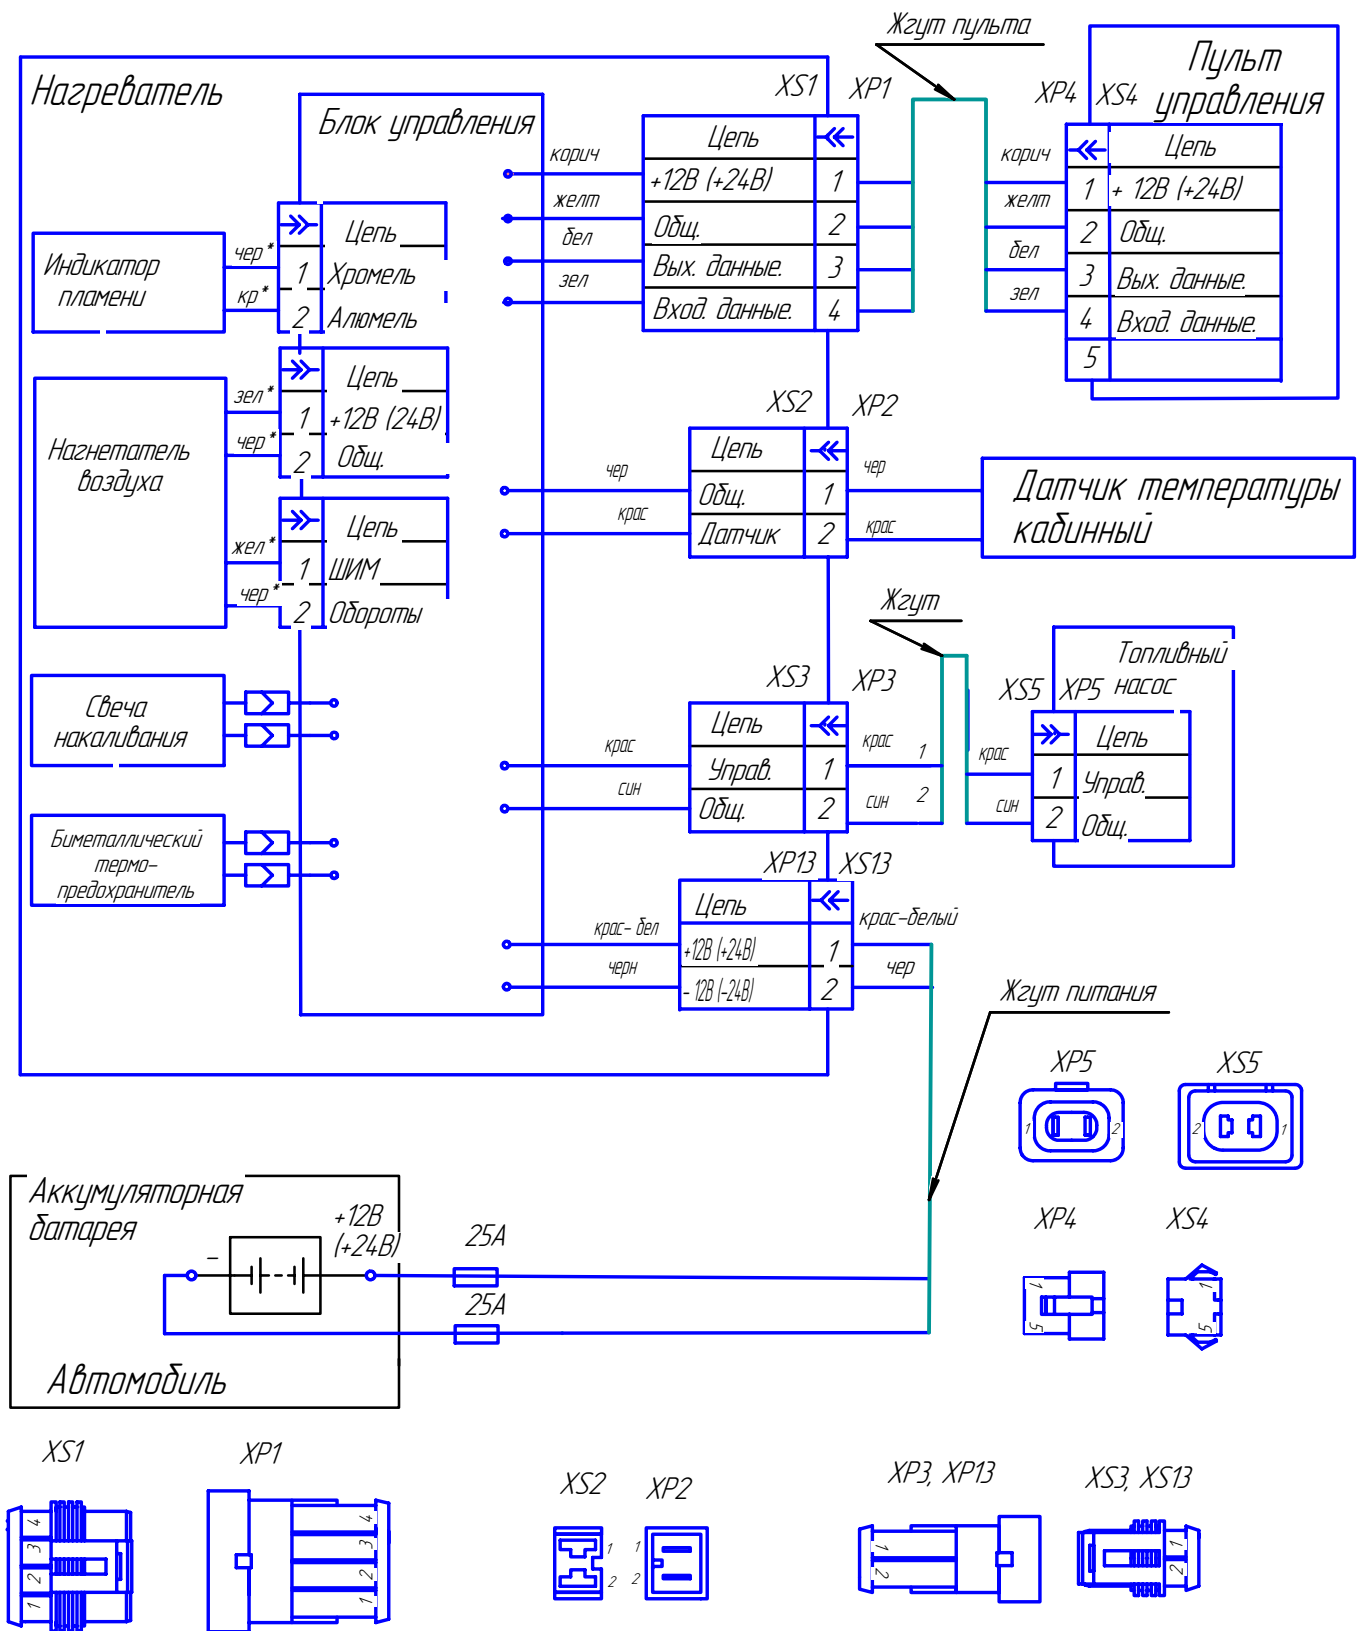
Жгут пульта

Нагреватель

Блок управления

XS1 XP1

XP4 XS4 Пульт управления

| Цепь | |
|---|---|
| +12В (+24В) | 1 |
| Общ. | 2 |
| Вых. данные. | 3 |
| Вход. данные. | 4 |

корич
желт
бел
зел

корич
желт
бел
зел

| | Цепь |
|---|---|
| 1 | + 12В (+24В) |
| 2 | Общ. |
| 3 | Вых. данные. |
| 4 | Вход. данные. |
| 5 | |

Индикатор пламени

чер*
кр*

| | Цепь |
|---|---|
| 1 | Хромель |
| 2 | Алюмель |

Нагнетатель воздуха

зел*
чер*

| | Цепь |
|---|---|
| 1 | +12В (24В) |
| 2 | Общ. |

жел*
чер*

| | Цепь |
|---|---|
| 1 | ШИМ |
| 2 | Обороты |

XS2 XP2

чер
крас

| Цепь | |
|---|---|
| Общ. | 1 |
| Датчик | 2 |

чер
крас

Датчик температуры кабинный

Жгут

Свеча накаливания

XS3 XP3

крас
син

| Цепь | |
|---|---|
| Управ. | 1 |
| Общ. | 2 |

крас 1
син 2

Топливный насос

XS5 XP5

крас
син

| | Цепь |
|---|---|
| 1 | Управ. |
| 2 | Общ. |

Биметаллический термо-предохранитель

XP13 XS13

крас- бел
черн

| Цепь | |
|---|---|
| +12В (+24В) | 1 |
| - 12В (-24В) | 2 |

крас–белый
чер

Жгут питания

XP5 XS5

1 2
2 1

XP4 XS4

1 5
1 5

Аккумуляторная батарея

–
+12В (+24В)

25А
25А

Автомобиль

XS1

4 3 2 1

XP1

4 3 2 1

XS2 XP2

1 2
1 2

XP3, XP13

1 2

XS3, XS13

1 2